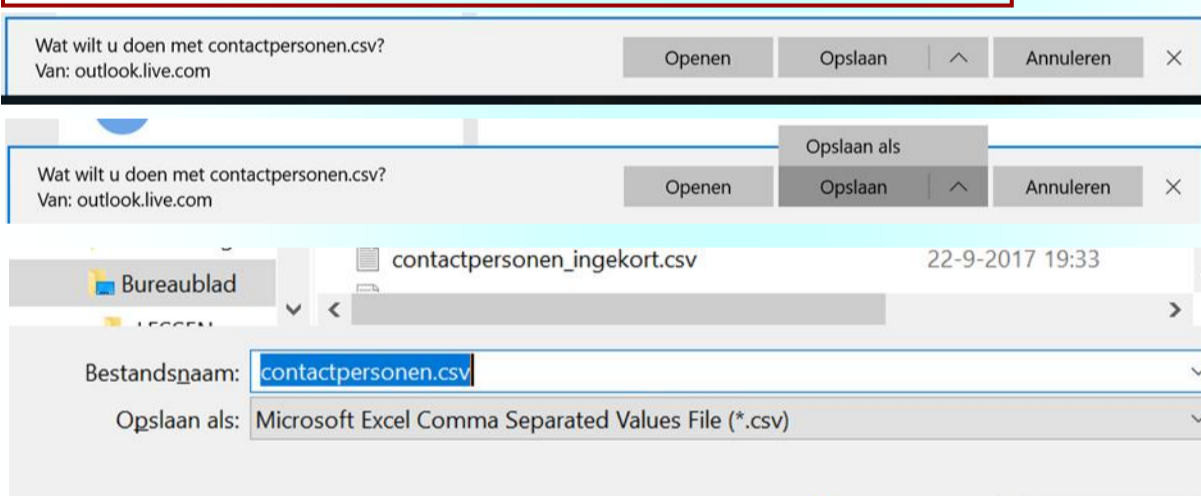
Wat wilt u doen met contactpersonen.csv?
Van: outlook.live.com

Openen | Opslaan | Annuleren | ×

Opslaan als

Wat wilt u doen met contactpersonen.csv?
Van: outlook.live.com

Openen | Opslaan | Annuleren | ×

Bureaublad
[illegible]
contactpersonen_ingekort.csv 22-9-2017 19:33

Bestandsnaam: contactpersonen.csv
Opslaan als: Microsoft Excel Comma Separated Values File (*.csv)